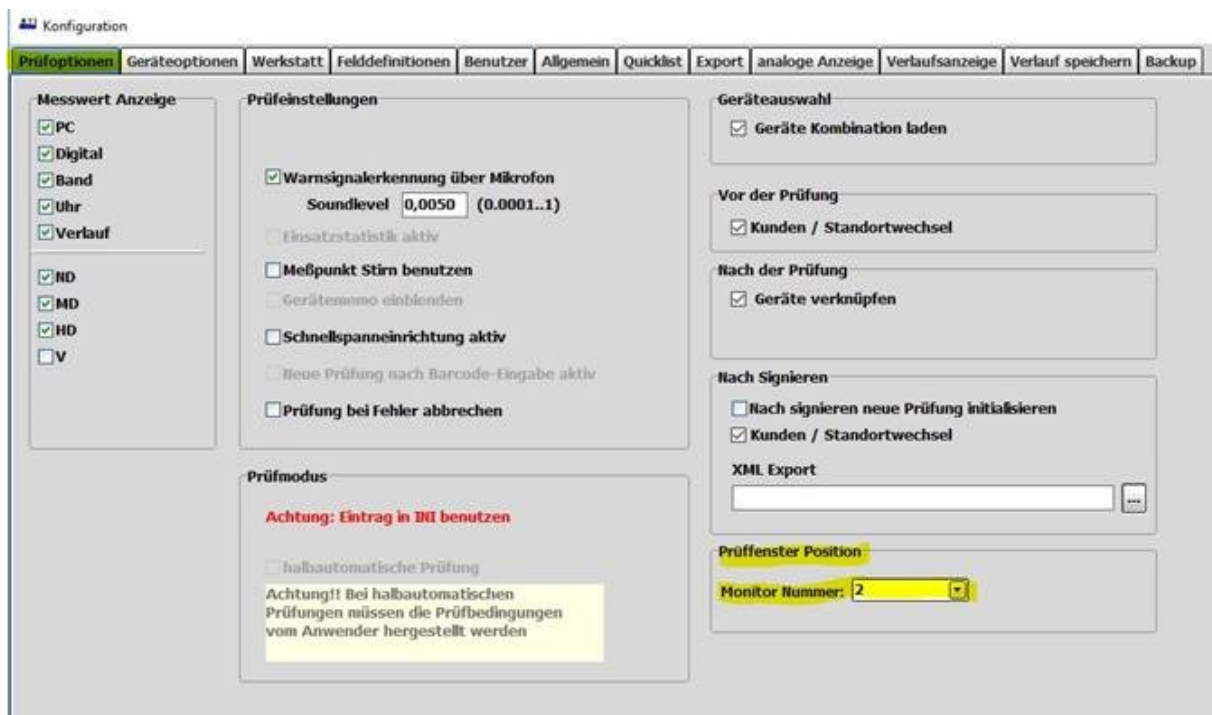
Konfiguration

Prüfoptionen | Geräteoptionen | Werkstatt | Felddefinitionen | Benutzer | Allgemein | Quicklist | Export | analoge Anzeige | Verlaufsanzeige | Verlauf speichern | Backup

Messwert Anzeige
PC
Digital
Band
Uhr
Verlauf
ND
MD
HD
V

Prüfeinstellungen
Warnsignalerkennung über Mikrofon
Soundlevel 0,0050 (0.0001..1)
Einsatzstatistik aktiv
Meßpunkt Stirn benutzen
Gerätememo einblenden
Schnellspanneinrichtung aktiv
Neue Prüfung nach Barcode-Eingabe aktiv
Prüfung bei Fehler abbrechen

Prüfmodus
Achtung: Eintrag in INI benutzen
halbautomatische Prüfung
Achtung!! Bei halbautomatischen Prüfungen müssen die Prüfbedingungen vom Anwender hergestellt werden

Geräteauswahl
Geräte Kombination laden

Vor der Prüfung
Kunden / Standortwechsel

Nach der Prüfung
Geräte verknüpfen

Nach Signieren
Nach signieren neue Prüfung initialisieren
Kunden / Standortwechsel
XML Export
...

Prüffenster Position
Monitor Nummer: 2